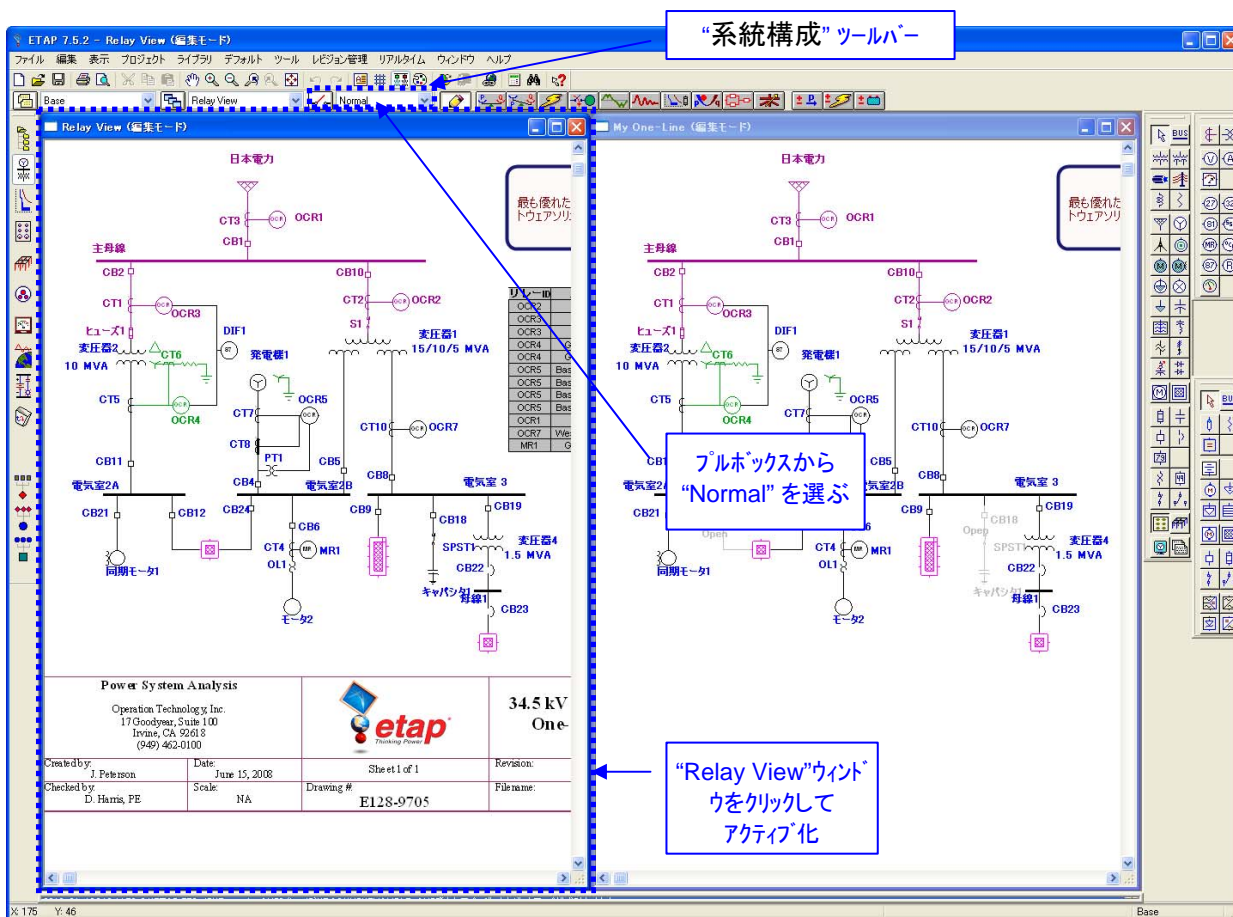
ETAP 7.5.2 - Relay View (編集モード)

"系統構成" ツールバー

ファイル 編集 表示 プロジェクト ライブラリ デフォルト ツール レビジョン管理 リアルタイム ウィンドウ ヘルプ

Base | Relay View | Normal

Relay View (編集モード)

日本電力
CT3 OCR1
CB1
主母線
CB2
CB10
CT1 OCR3
CT2 OCR2
ヒューズ1
DIF1
S1
変圧器1 15/10/5 MVA
変圧器2
CT6
10 MVA
発電機1
CT5
OCR4
CT7 OCR5
CT8
CT10 OCR7
PT1
CB11
CB5
CB4
CB8
電気室2A
電気室2B
電気室 3
CB21 CB12
CB24
CB9
CB18
CB19
CB6
SPST1
変圧器4 1.5 MVA
CT4 MR1
OL1
CB22
同期モータ1
キャパシタ1
母線1
CB23
モータ2

最も優れた
トウェアソリ

| リレーID | |
|---|---|
| OCR2 | |
| OCR3 | |
| OCR3 | |
| OCR4 | G |
| OCR4 | G |
| OCR5 | Bas |
| OCR5 | Bas |
| OCR5 | Bas |
| OCR5 | Bas |
| OCR1 | |
| OCR7 | We |
| MR1 | G |

Power System Analysis
Operation Technology, Inc.
17 Goodyear, Suite 100
Irvine, CA 92618
(949) 462-0100

etap Thinking Power

34.5 kV
One-

| Created by: J. Peterson | Date: June 15, 2008 | Sheet 1 of 1 | Revision: |
|---|---|---|---|
| Checked by: D. Harris, PE | Scale: NA | Drawing # E128-9705 | Filename: |

My One-Line (編集モード)

日本電力
CT3 OCR1
CB1
主母線
CB2
CB10
CT1 OCR3
CT2 OCR2
ヒューズ1
DIF1
S1
変圧器1 15/10/5 MVA
変圧器2
CT6
10 MVA
発電機1
CT5
OCR4
CT7
CT10 OCR7
CB1
CB5
CB8
電気室2
電気室2B
電気室 3
CB21
CB9
CB18
CB19
Open
Open
SPST1
変圧器4 1.5 MVA
CT4 MR1
OL1
CB22
同期モータ1
キャパシタ1
母線1
CB23
モータ2

最も優れた
トウェアソリ

プルボックスから "Normal" を選ぶ

"Relay View"ウィンドウをクリックしてアクティブ化

X: 175 Y: 46
Base